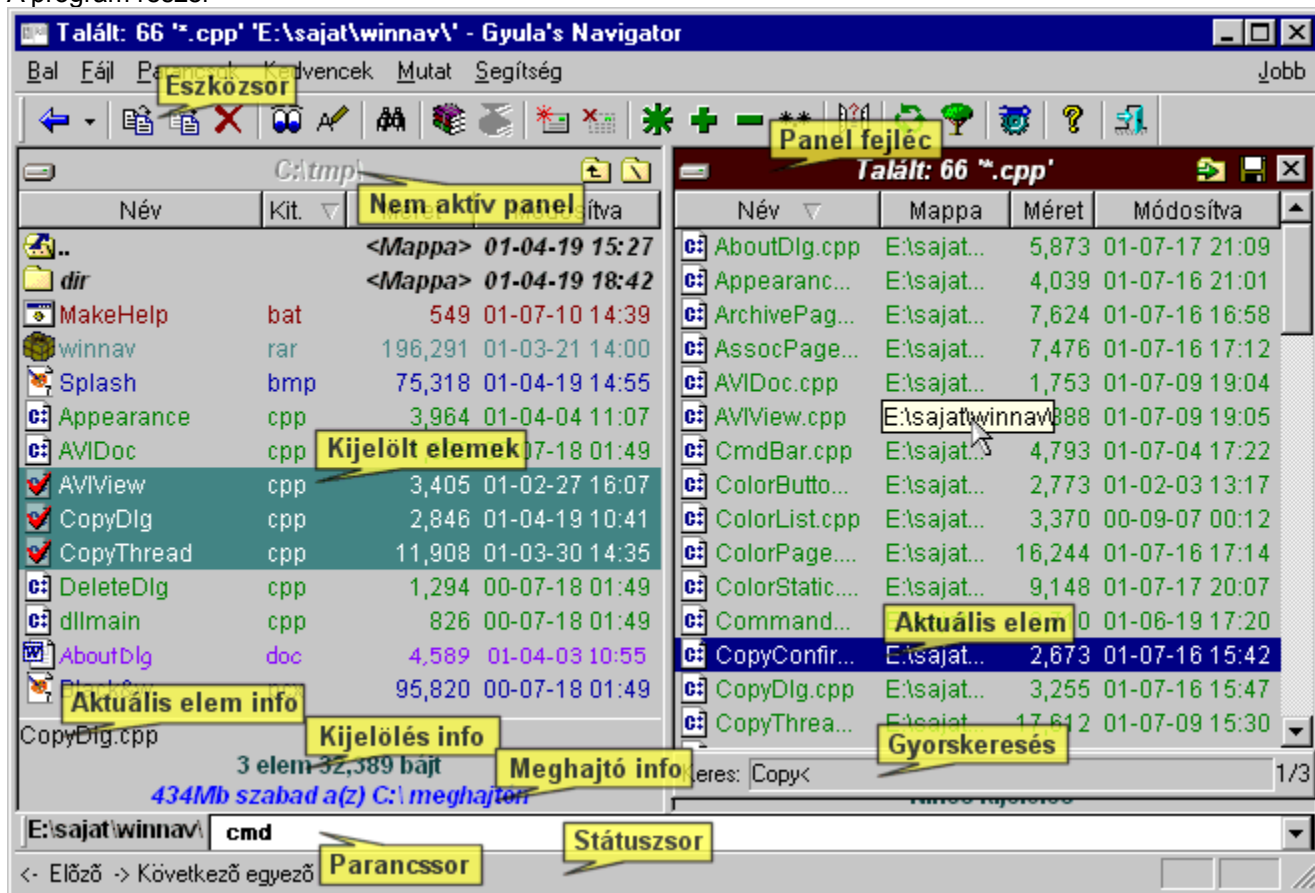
A program részei

Talált: 66 '*.cpp' 'E:\sajat\winnav\' - Gyula's Navigator

Bal Fájl Parancsok Kedvencek Mutat Segítség Jobb

Eszközsor

Panel fejléc

C:\tmp\

Nem aktív panel

Talált: 66 '*.cpp'

| Név | Kit. | Méret | Módosítva |
|---|---|---|---|
| .. | | <Mappa> | 01-04-19 15:27 |
| dir | | <Mappa> | 01-04-19 18:42 |
| MakeHelp | bat | 549 | 01-07-10 14:39 |
| winnav | rar | 196,291 | 01-03-21 14:00 |
| Splash | bmp | 75,318 | 01-04-19 14:55 |
| Appearance | cpp | 3,964 | 01-04-04 11:07 |
| AVIDoc | cpp | | 07-18 01:49 |
| AVIView | cpp | 3,405 | 01-02-27 16:07 |
| CopyDlg | cpp | 2,846 | 01-04-19 10:41 |
| CopyThread | cpp | 11,908 | 01-03-30 14:35 |
| DeleteDlg | cpp | 1,294 | 00-07-18 01:49 |
| dllmain | cpp | 826 | 00-07-18 01:49 |
| AboutDlg | doc | 4,589 | 01-04-03 10:55 |
| | | 95,820 | 00-07-18 01:49 |

Kijelölt elemek

| Név | Mappa | Méret | Módosítva |
|---|---|---|---|
| AboutDlg.cpp | E:\sajat... | 5,873 | 01-07-17 21:09 |
| Appearanc... | E:\sajat... | 4,039 | 01-07-16 21:01 |
| ArchivePag... | E:\sajat... | 7,624 | 01-07-16 16:58 |
| AssocPage... | E:\sajat... | 7,476 | 01-07-16 17:12 |
| AVIDoc.cpp | E:\sajat... | 1,753 | 01-07-09 19:04 |
| AVIView.cpp | E:\sajat\winnav\ | 888 | 01-07-09 19:05 |
| CmdBar.cpp | E:\sajat... | 4,793 | 01-07-04 17:22 |
| ColorButto... | E:\sajat... | 2,773 | 01-02-03 13:17 |
| ColorList.cpp | E:\sajat... | 3,370 | 00-09-07 00:12 |
| ColorPage.... | E:\sajat... | 16,244 | 01-07-16 17:14 |
| ColorStatic.... | E:\sajat... | 9,148 | 01-07-17 20:07 |
| Command... | | | 01-06-19 17:20 |
| CopyConfir... | E:\sajat... | 2,673 | 01-07-16 15:42 |
| CopyDlg.cpp | E:\sajat... | 3,255 | 01-07-16 15:47 |
| CopyThrea... | | 17,612 | 01-07-09 15:30 |

Aktuális elem

Aktuális elem info

CopyDlg.cpp

Kijelölés info

3 elem 32,389 bájt

Meghajtó info

434Mb szabad a(z) C:\ meghajtón

Gyorskeresés

Keres: Copy< 1/3

E:\sajat\winnav\ cmd

Státuszsor

<- Előző -> Következő egyező

Parancssor